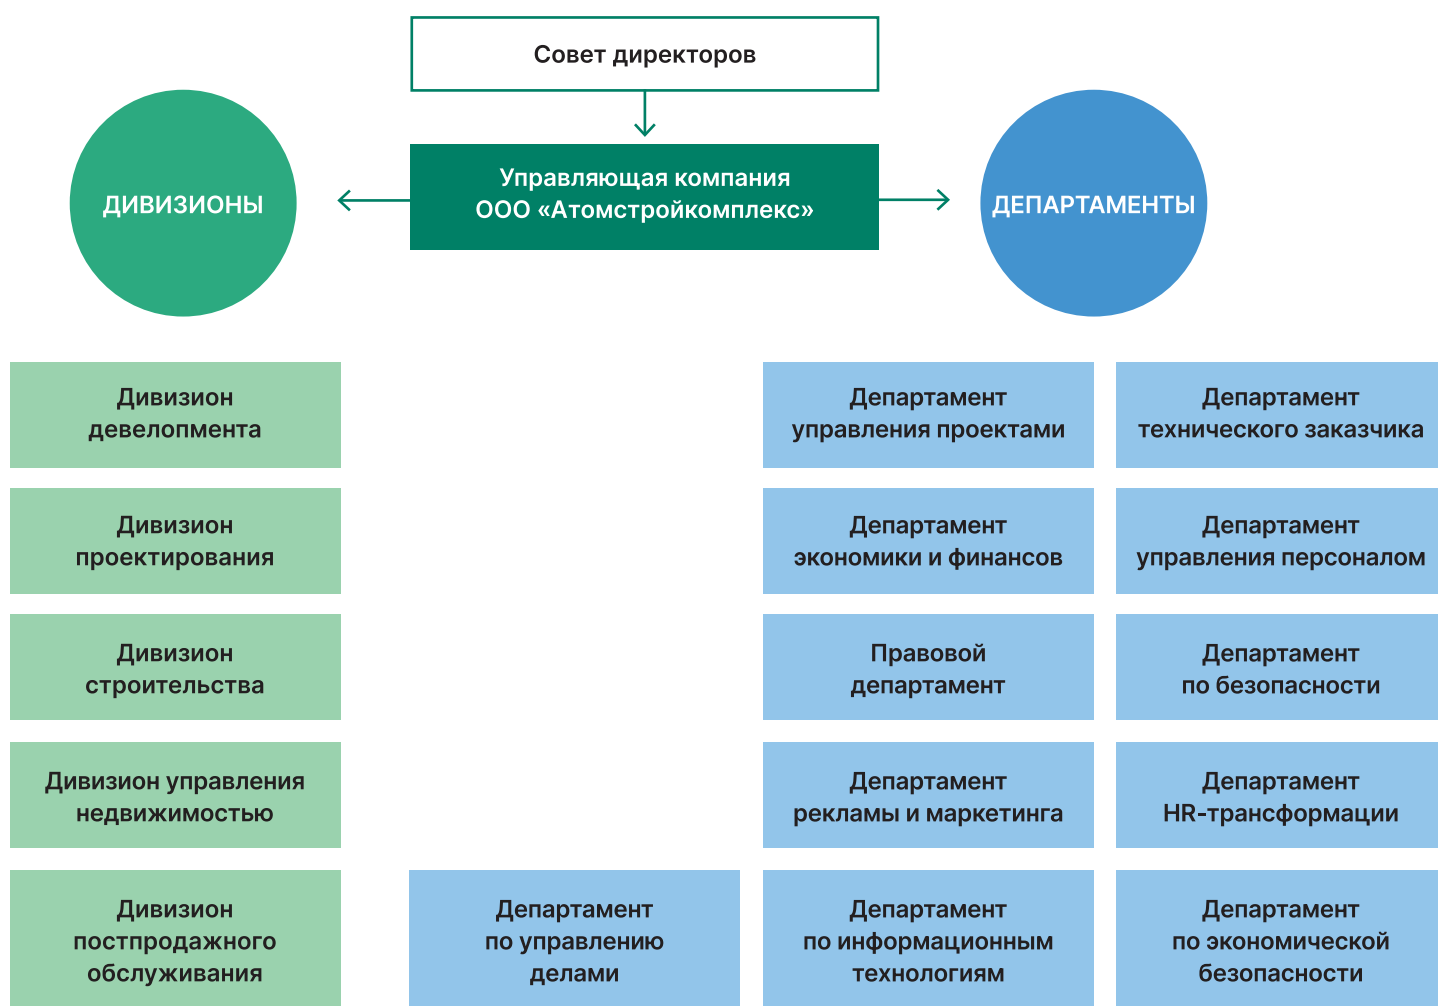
Совет директоров

Управляющая компания ООО «Атомстройкомплекс»

ДИВИЗИОНЫ

ДЕПАРТАМЕНТЫ

Дивизион девелопмента

Дивизион проектирования

Дивизион строительства

Дивизион управления недвижимостью

Дивизион постпродажного обслуживания

Департамент управления проектами

Департамент технического заказчика

Департамент экономики и финансов

Департамент управления персоналом

Правовой департамент

Департамент по безопасности

Департамент рекламы и маркетинга

Департамент HR-трансформации

Департамент по управлению делами

Департамент по информационным технологиям

Департамент по экономической безопасности